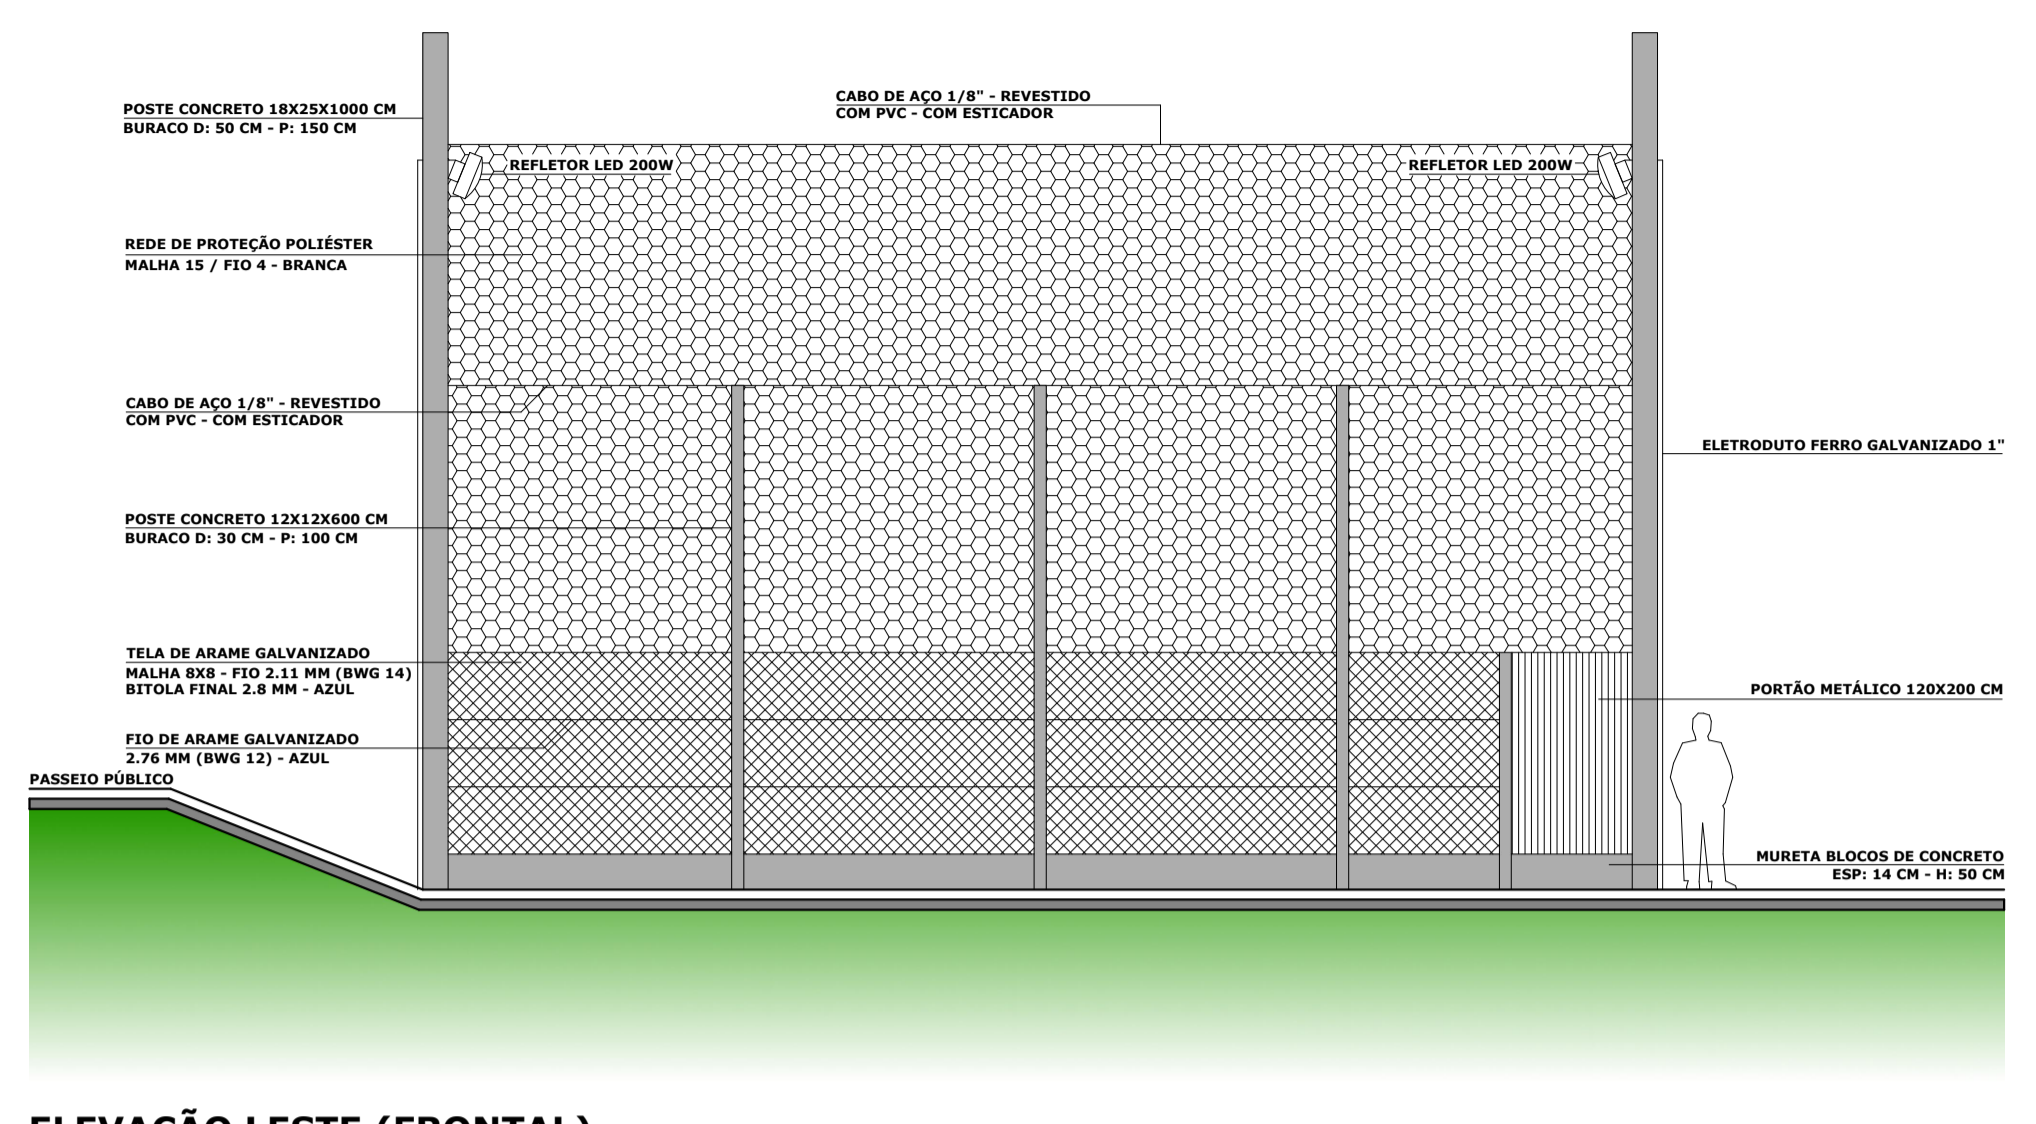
POSTE CONCRETO 18X25X1000 CM
BURACO D: 50 CM - P: 150 CM

CABO DE AÇO 1/8" - REVESTIDO
COM PVC - COM ESTICADOR

REFLETOR LED 200W

REFLETOR LED 200W

REDE DE PROTEÇÃO POLIÉSTER
MALHA 15 / FIO 4 - BRANCA

CABO DE AÇO 1/8" - REVESTIDO
COM PVC - COM ESTICADOR

ELETRODUTO FERRO GALVANIZADO 1"

POSTE CONCRETO 12X12X600 CM
BURACO D: 30 CM - P: 100 CM

TELA DE ARAME GALVANIZADO
MALHA 8X8 - FIO 2.11 MM (BWG 14)
BITOLA FINAL 2.8 MM - AZUL

PORTÃO METÁLICO 120X200 CM

FIO DE ARAME GALVANIZADO
2.76 MM (BWG 12) - AZUL

PASSEIO PÚBLICO

MURETA BLOCOS DE CONCRETO
ESP: 14 CM - H: 50 CM

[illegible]